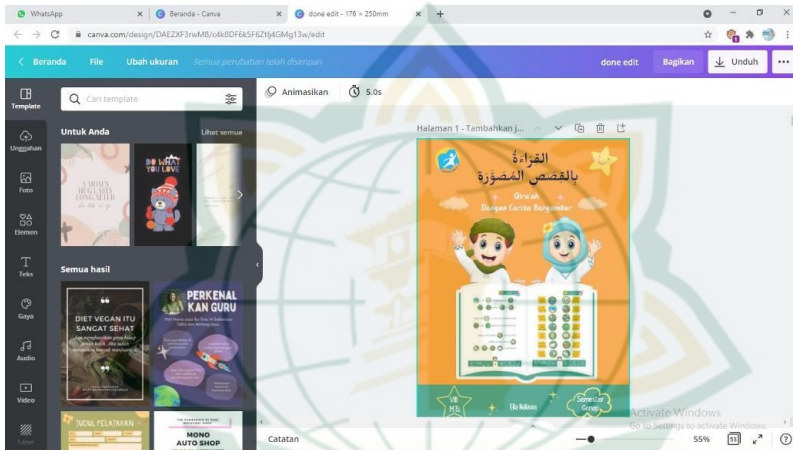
WhatsApp × Beranda - Canva × done edit - 176 × 250mm × +

canva.com/design/DAEZXF3rwM8/o6k8DF6k5F6Ztj4GMg13w/edit

< Beranda File Ubah ukuran Semua perubahan telah disimpan done edit Bagikan Unduh ···

Template Q Cari template
Unggahan Untuk Anda Lihat semua
Foto
Elemen
Teks Semua hasil
Gaya
Audio
Video

DIET VEGAN ITU SANGAT SEHAT

PERKENAL KAN GURU

JUDUL PELATIHAN

MONO AUTO SHOP

Animasikan 5.0s

Halaman 1 - Tambahkan j...

القراءة بالقصص المصورة

Qiroah Dengan Cerita Bergambar

VII MI

Ella Rahmawati

Semester Genap

Catatan 55% 53

Activate Windows
Go to Settings to activate Windows.